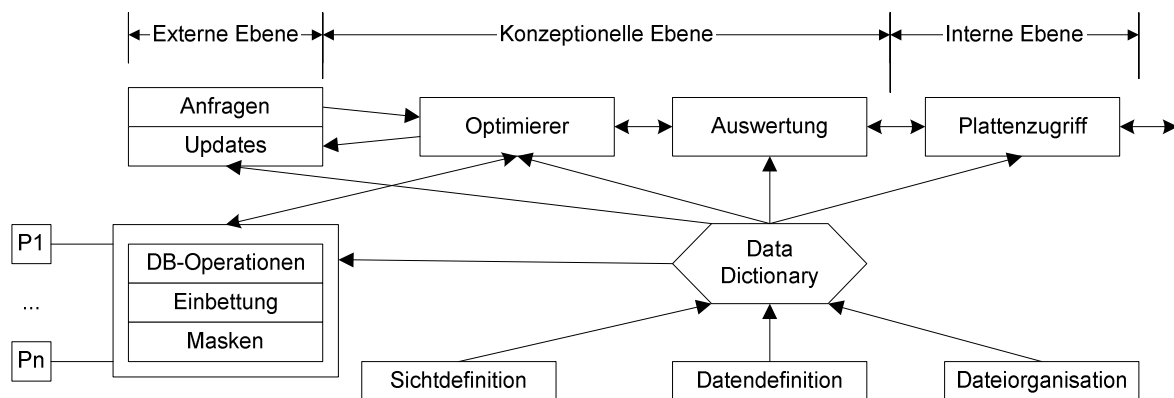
Externe Ebene
Konzeptionelle Ebene
Interne Ebene

Anfragen
Updates
Optimierer
Auswertung
Plattenzugriff

P1
...
Pn

DB-Operationen
Einbettung
Masken

Data Dictionary

Sichtdefinition
Datendefinition
Dateiorganisation